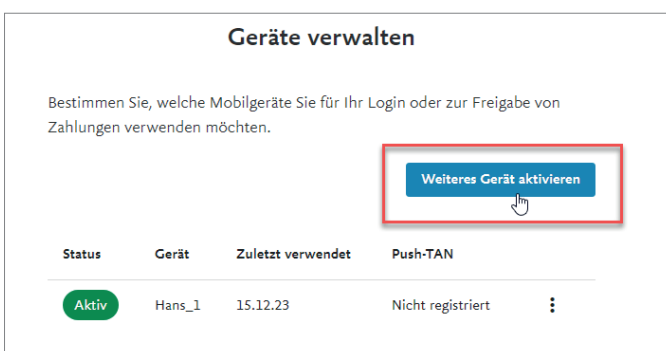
Geräte verwalten

Bestimmen Sie, welche Mobilgeräte Sie für Ihr Login oder zur Freigabe von Zahlungen verwenden möchten.

Weiteres Gerät aktivieren

| Status | Gerät | Zuletzt verwendet | Push-TAN |
|---|---|---|---|
| Aktiv | Hans_1 | 15.12.23 | Nicht registriert |